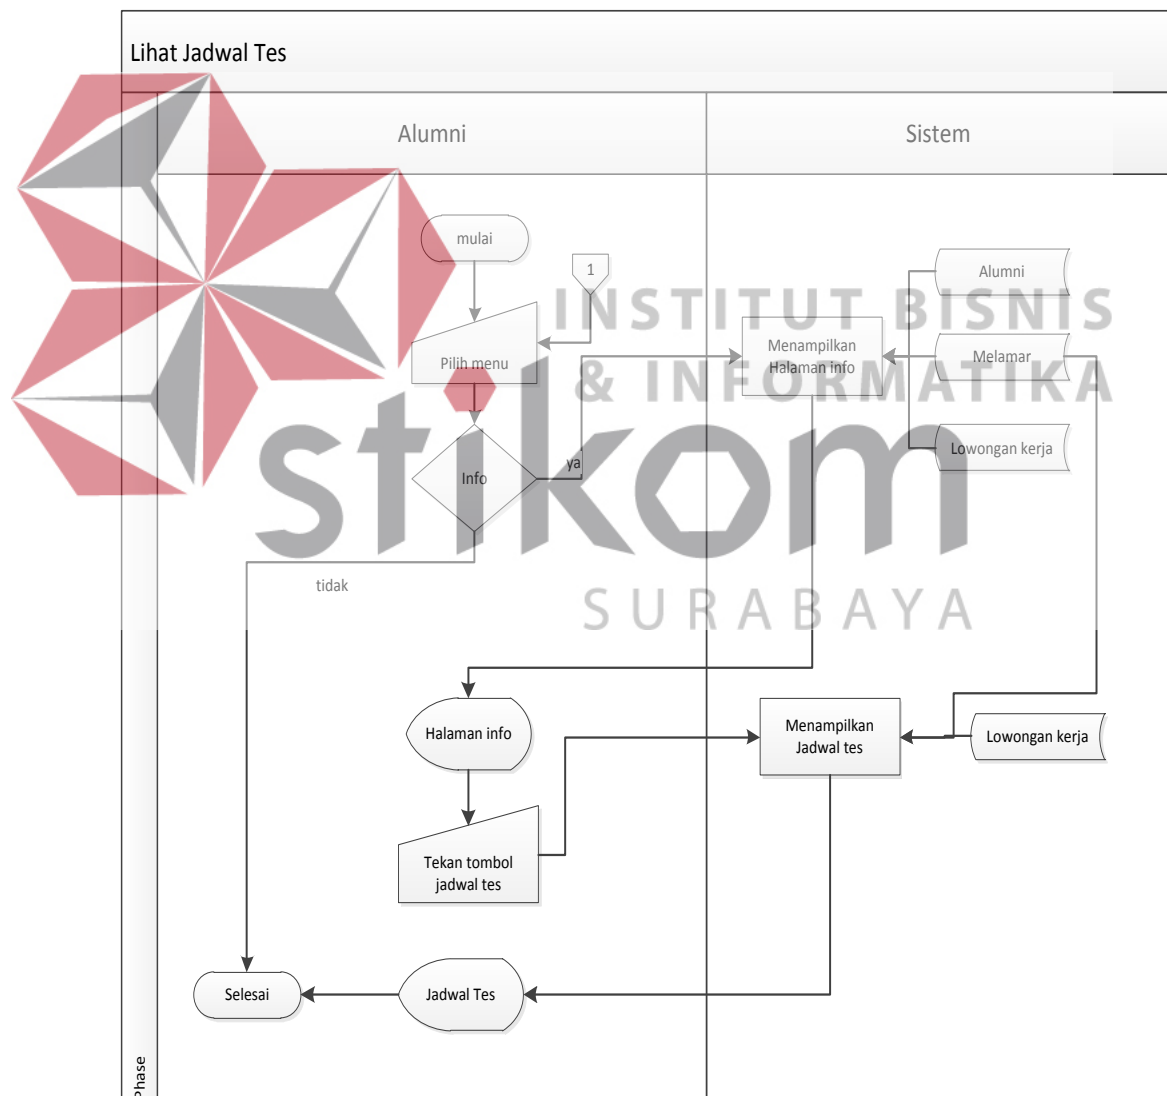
Lihat Jadwal Tes

Alumni

Sistem

mulai

1

Pilih menu

Info

ya

tidak

Menampilkan Halaman info

Alumni

Melamar

Lowongan kerja

INSTITUT BISNIS & INFORMATIKA

stikom

SURABAYA

Halaman info

Tekan tombol jadwal tes

Menampilkan Jadwal tes

Lowongan kerja

Selesai

Jadwal Tes

Phase